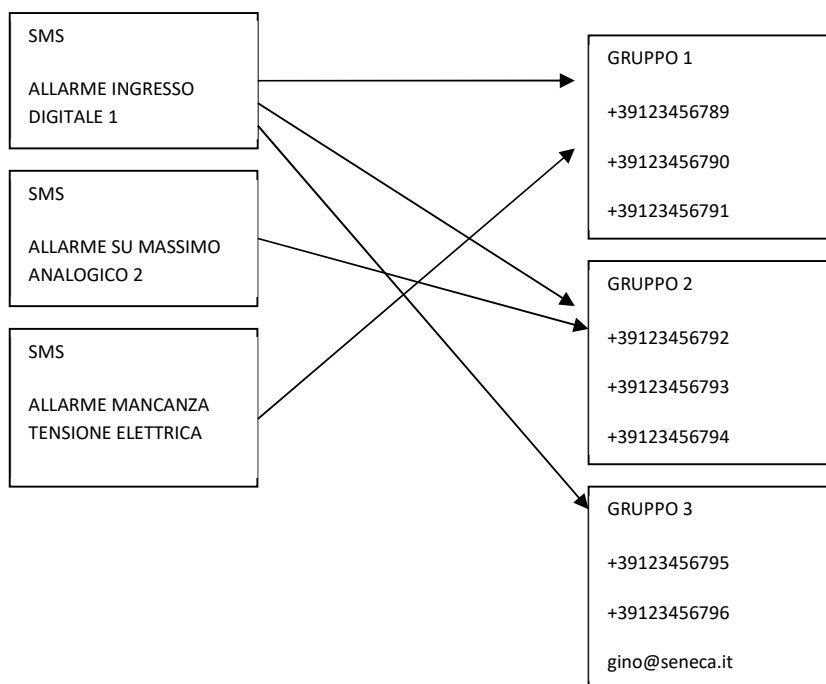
SMS

ALLARME INGRESSO DIGITALE 1

SMS

ALLARME SU MASSIMO ANALOGICO 2

SMS

ALLARME MANCANZA TENSIONE ELETTRICA

GRUPPO 1

+39123456789

+39123456790

+39123456791

GRUPPO 2

+39123456792

+39123456793

+39123456794

GRUPPO 3

+39123456795

+39123456796

gino@seneca.it